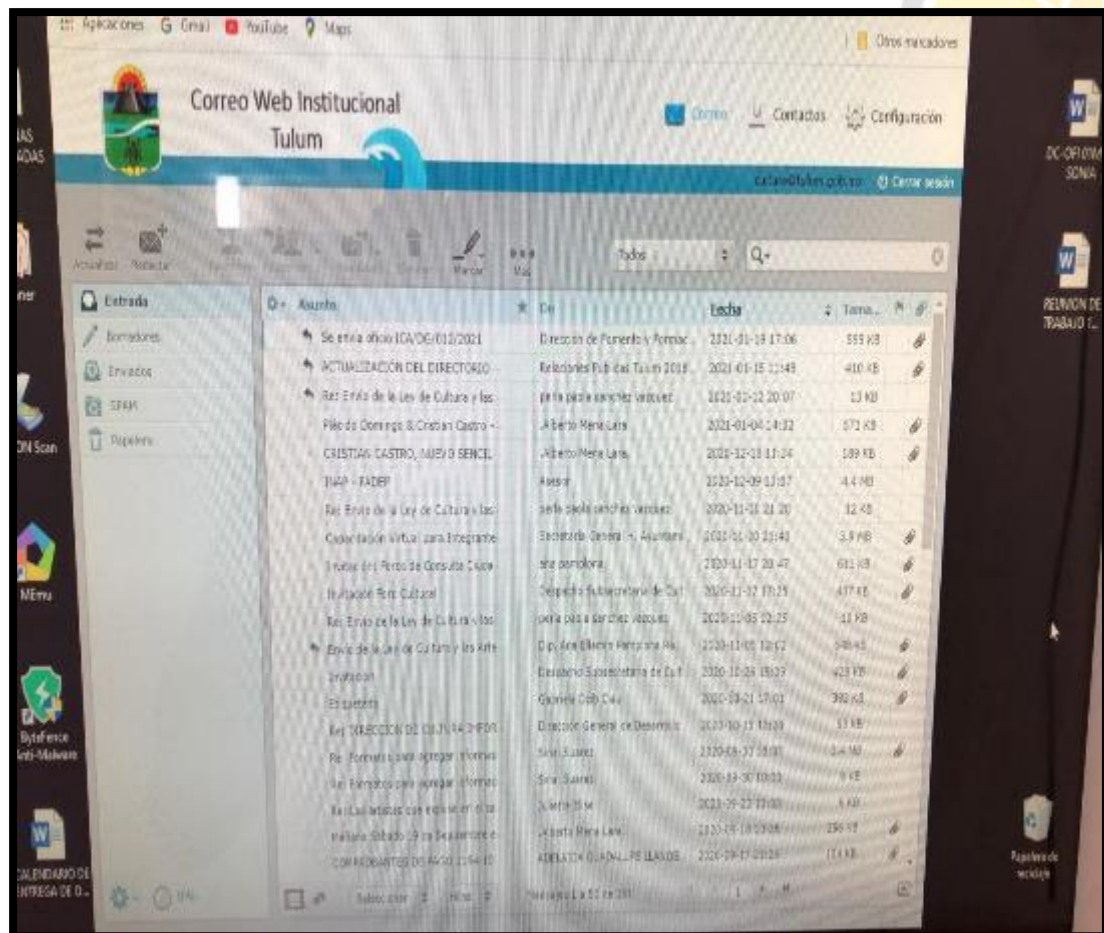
Aplicaciones Gmail YouTube Maps

Otros marcadores

Correo Web Institucional Tulum

Correo Contactos Configuración

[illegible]@tulum.gob.mx Cerrar sesión

Actualizar Redactar Marcar Más

Todos

Entrada
Borradores
Enviados
SPAM
Papelera

| Asunto | De | Fecha | Tama... |
|---|---|---|---|
| Se envía oficio ICA/DE/012/2021 | Dirección de Fomento y Formac... | 2021-01-19 17:06 | 555 KB |
| ACTUALIZACIÓN DEL DIRECTORIO | Relaciones Públicas Tulum 2018 | 2021-01-15 11:49 | 410 KB |
| Re: Envío de la Ley de Cultura y las | perla paola sanchez vazquez | 2021-01-12 20:07 | 13 KB |
| Filo de Domingo & Cristian Castro - | Alberto Mena Lara | 2021-01-04 14:32 | 573 KB |
| CRISTIAN CASTRO, NUEVO SENCIL | Alberto Mena Lara | 2020-12-18 11:24 | 189 KB |
| INAP - FADEF | Asesor | 2020-12-09 13:07 | 4.4 MB |
| Re: Envío de la Ley de Cultura y las | perla paola sanchez vazquez | 2020-11-18 21:20 | 12 KB |
| Capacitación Virtual para Integrante | Secretaría General - H. Ayuntami | 2020-11-30 21:41 | 3.9 MB |
| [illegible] del Foro de Consulta Ciuda | ana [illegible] | 2020-11-17 20:47 | 611 KB |
| Invitación Foro Cultural | Despacho Subsecretaría de Cul | 2020-11-12 19:25 | 437 KB |
| Re: Envío de la Ley de Cultura y las | perla paola sanchez vazquez | 2020-11-05 22:25 | 11 KB |
| Envío de la Ley de Cultura y las Arte | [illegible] | 2020-11-05 12:52 | 540 KB |
| Invitación | Despacho Subsecretaría de Cul | 2020-10-29 19:07 | 423 KB |
| En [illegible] | Gabriela Cob Cau | 2020-10-21 17:01 | 398 KB |
| Re: DIRECCIÓN DE CULTURA INFOR | Dirección General de Desarrollo | 2020-10-13 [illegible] | 11 KB |
| Re: Formato para agregar informac | Siran Suarez | 2020-09-30 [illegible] | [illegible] |
| Re: Formato para agregar informac | Siran Suarez | 2020-09-30 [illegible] | 9 KB |
| Re: Los artistas que expusieron el sa | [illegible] | 2020-09-23 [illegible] | 6 KB |
| mañana Sábado 19 de Septiembre | Alberto Mena Lara | 2020-09-18 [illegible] | 296 KB |
| COMPROBANTES DE PAGO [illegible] | ADELAIDA GUADALUPE LLANOS | 2020-09-17 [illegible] | 174 KB |

Seleccionar Hilos Mensajes 1 a 51 de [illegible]

DC-OFICINA SONIA
REUNION DE TRABAJO
ON Scan
MEmu
ByteFence Anti-Malware
CALENDARIO DE ENTREGA DE D...
Papelera de reciclaje